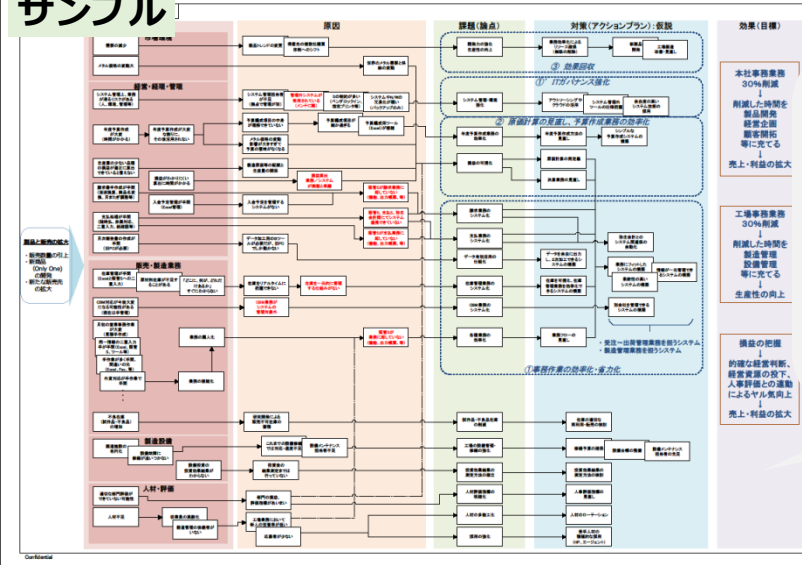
サンプル

原因

課題(論点)

対策(アクションプラン):仮説

効果(目標)

市場環境

需要の減少

メタル価格の変動大

業務・経営・管理

販売・製造業務

製造設備

人材・評価

製品と販売の拡大

・新規商品の売上・新地域 (Only One)の維持 ・新たな販売先の拡大

③ 効果回収

① IT/ガバナンス強化

② 原価計算の見直し、予算作成業務の効率化

①事務作業の効率化・省力化

・受注～出荷業務を統合システム
・製造管理業務を統合システム

本社事務業務 30%削減
↓
削減した時間を製品開発 経営企画 顧客開拓 等に充てる
↓
売上・利益の拡大

工場事務業務 30%削減
↓
削減した時間を製造管理 設備管理 等に充てる
↓
生産性の向上

損益の把握
↓
的確な経営判断、経営資源の投下、人事評価との連動によるヤル気向上
↓
売上・利益の拡大

Confidential